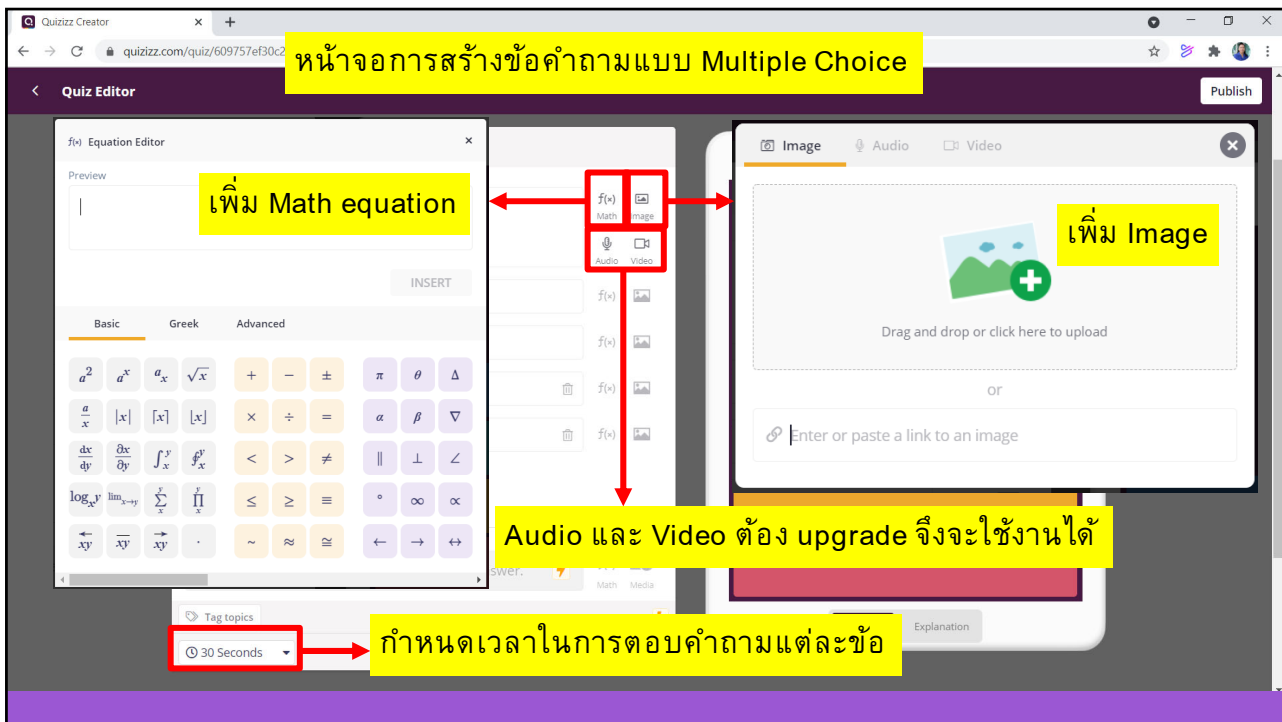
Quizizz Creator
quizizz.com/quiz/609757ef30c2

หน้าจอการสร้างข้อคำถามแบบ Multiple Choice

Quiz Editor
Publish

f(x) Equation Editor
Preview
INSERT
Basic Greek Advanced

$a^2$ $a^x$ $a_x$ $\sqrt{x}$ + − ± π θ Δ
$\frac{a}{x}$ $|x|$ $\lceil x \rceil$ $\lfloor x \rfloor$ × ÷ = α β ∇
$\frac{dx}{dy}$ $\frac{\partial x}{\partial y}$ $\int_x^y$ $\oint_x^y$ < > ≠ ∥ ⊥ ∠
$\log_x y$ $\lim_{x \to y}$ $\sum_x^y$ $\prod_x^y$ ≤ ≥ ≡ ° ∞ ∝
$\overleftarrow{xy}$ $\overline{xy}$ $\overrightarrow{xy}$ · ~ ≈ ≅ ← → ↔

เพิ่ม Math equation

f(x) Math Image
Audio Video

Image Audio Video

เพิ่ม Image

Drag and drop or click here to upload
or
Enter or paste a link to an image

Audio และ Video ต้อง upgrade จึงจะใช้งานได้

swer.
Math Media
Tag topics
30 Seconds
Explanation

กำหนดเวลาในการตอบคำถามแต่ละข้อ